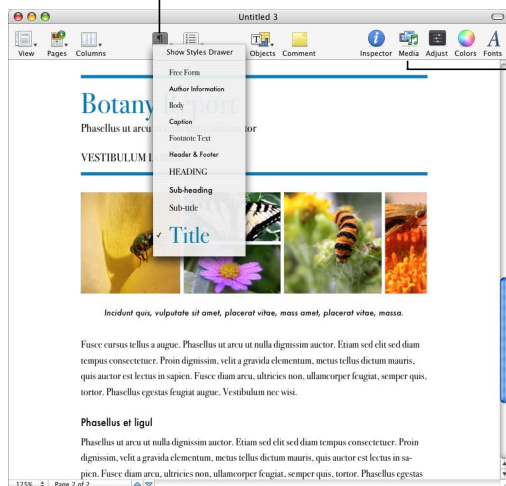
Untitled 3

View Pages Columns Objects Comment Inspector Media Adjust Colors Fonts

Show Styles Drawer
Free Form
Author Information
Body
Caption
Footnote Text
Header & Footer
HEADING
Sub-heading
Sub-title
✓ Title

Botany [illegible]eport
Phasellus ut arcu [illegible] tor
VESTIBULUM L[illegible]

Incidunt quis, vulputate sit amet, placerat vitae, mass amet, placerat vitae, massa.

Fusce cursus tellus a augue. Phasellus ut arcu ut nulla dignissim auctor. Etiam sed elit sed diam tempus consectetuer. Proin dignissim, velit a gravida elementum, metus tellus dictum mauris, quis auctor est lectus in sapien. Fusce diam arcu, ultricies non, ullamcorper feugiat, semper quis, tortor. Phasellus egestas feugiat augue. Vestibulum nec wisi.

Phasellus et ligul

Phasellus ut arcu ut nulla dignissim auctor. Etiam sed elit sed diam tempus consectetuer. Proin dignissim, velit a gravida elementum, metus tellus dictum mauris, quis auctor est lectus in sapien. Fusce diam arcu, ultricies non, ullamcorper feugiat, semper quis, tortor. Phasellus egestas

125% Page 2 of 2